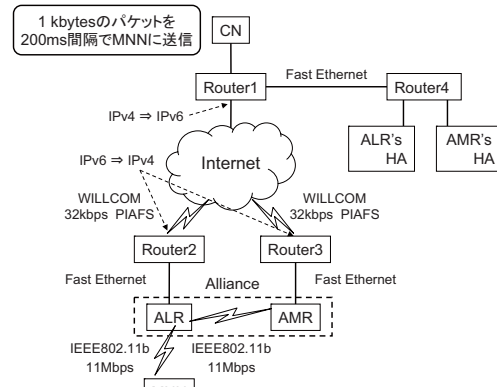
1 kbytesのパケットを
200ms間隔でMNNに送信

CN

Router1

Fast Ethernet

Router4

IPv4 ⇒ IPv6

ALR's
HA

AMR's
HA

IPv6 ⇒ IPv4

Internet

WILLCOM
32kbps PIAFS

WILLCOM
32kbps PIAFS

Router2

Router3

Fast Ethernet

Alliance

Fast Ethernet

ALR

AMR

IEEE802.11b
11Mbps

IEEE802.11b
11Mbps

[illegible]